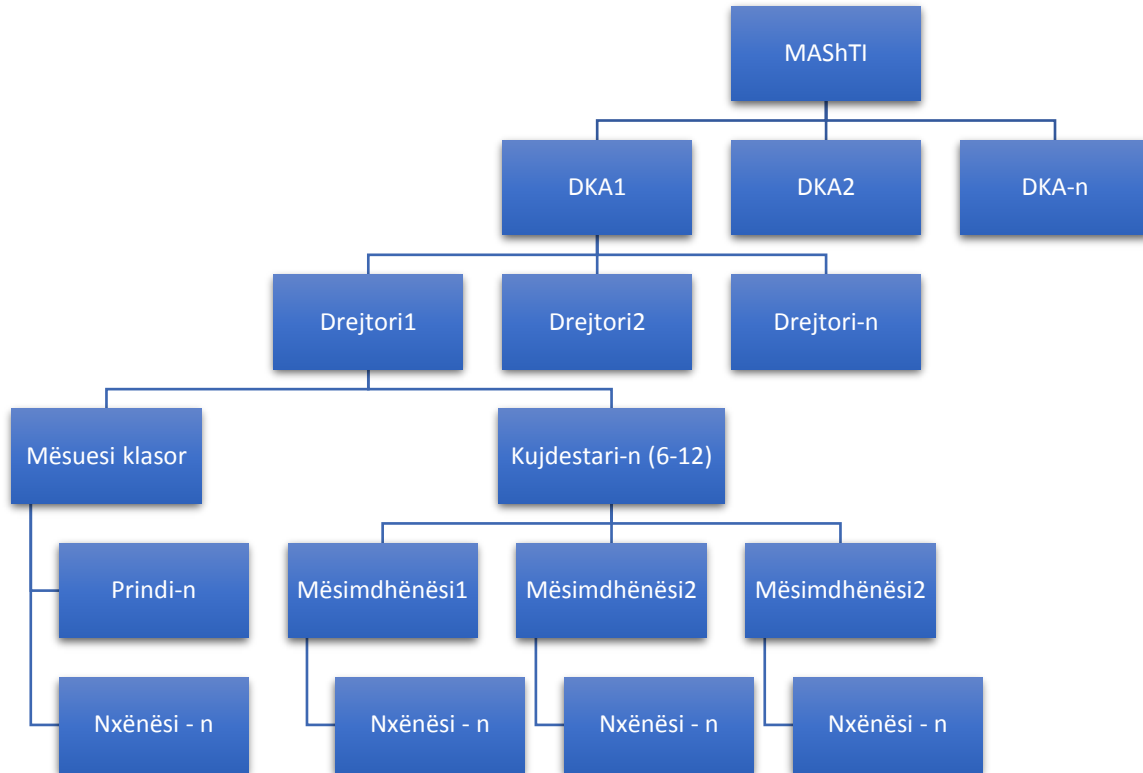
MAShTI

DKA1

DKA2

DKA-n

Drejtori1

Drejtori2

Drejtori-n

Mësuesi klasor

Kujdestari-n (6-12)

Prindi-n

Mësimdhënësi1

Mësimdhënësi2

Mësimdhënësi2

Nxënësi - n

Nxënësi - n

Nxënësi - n

Nxënësi - n